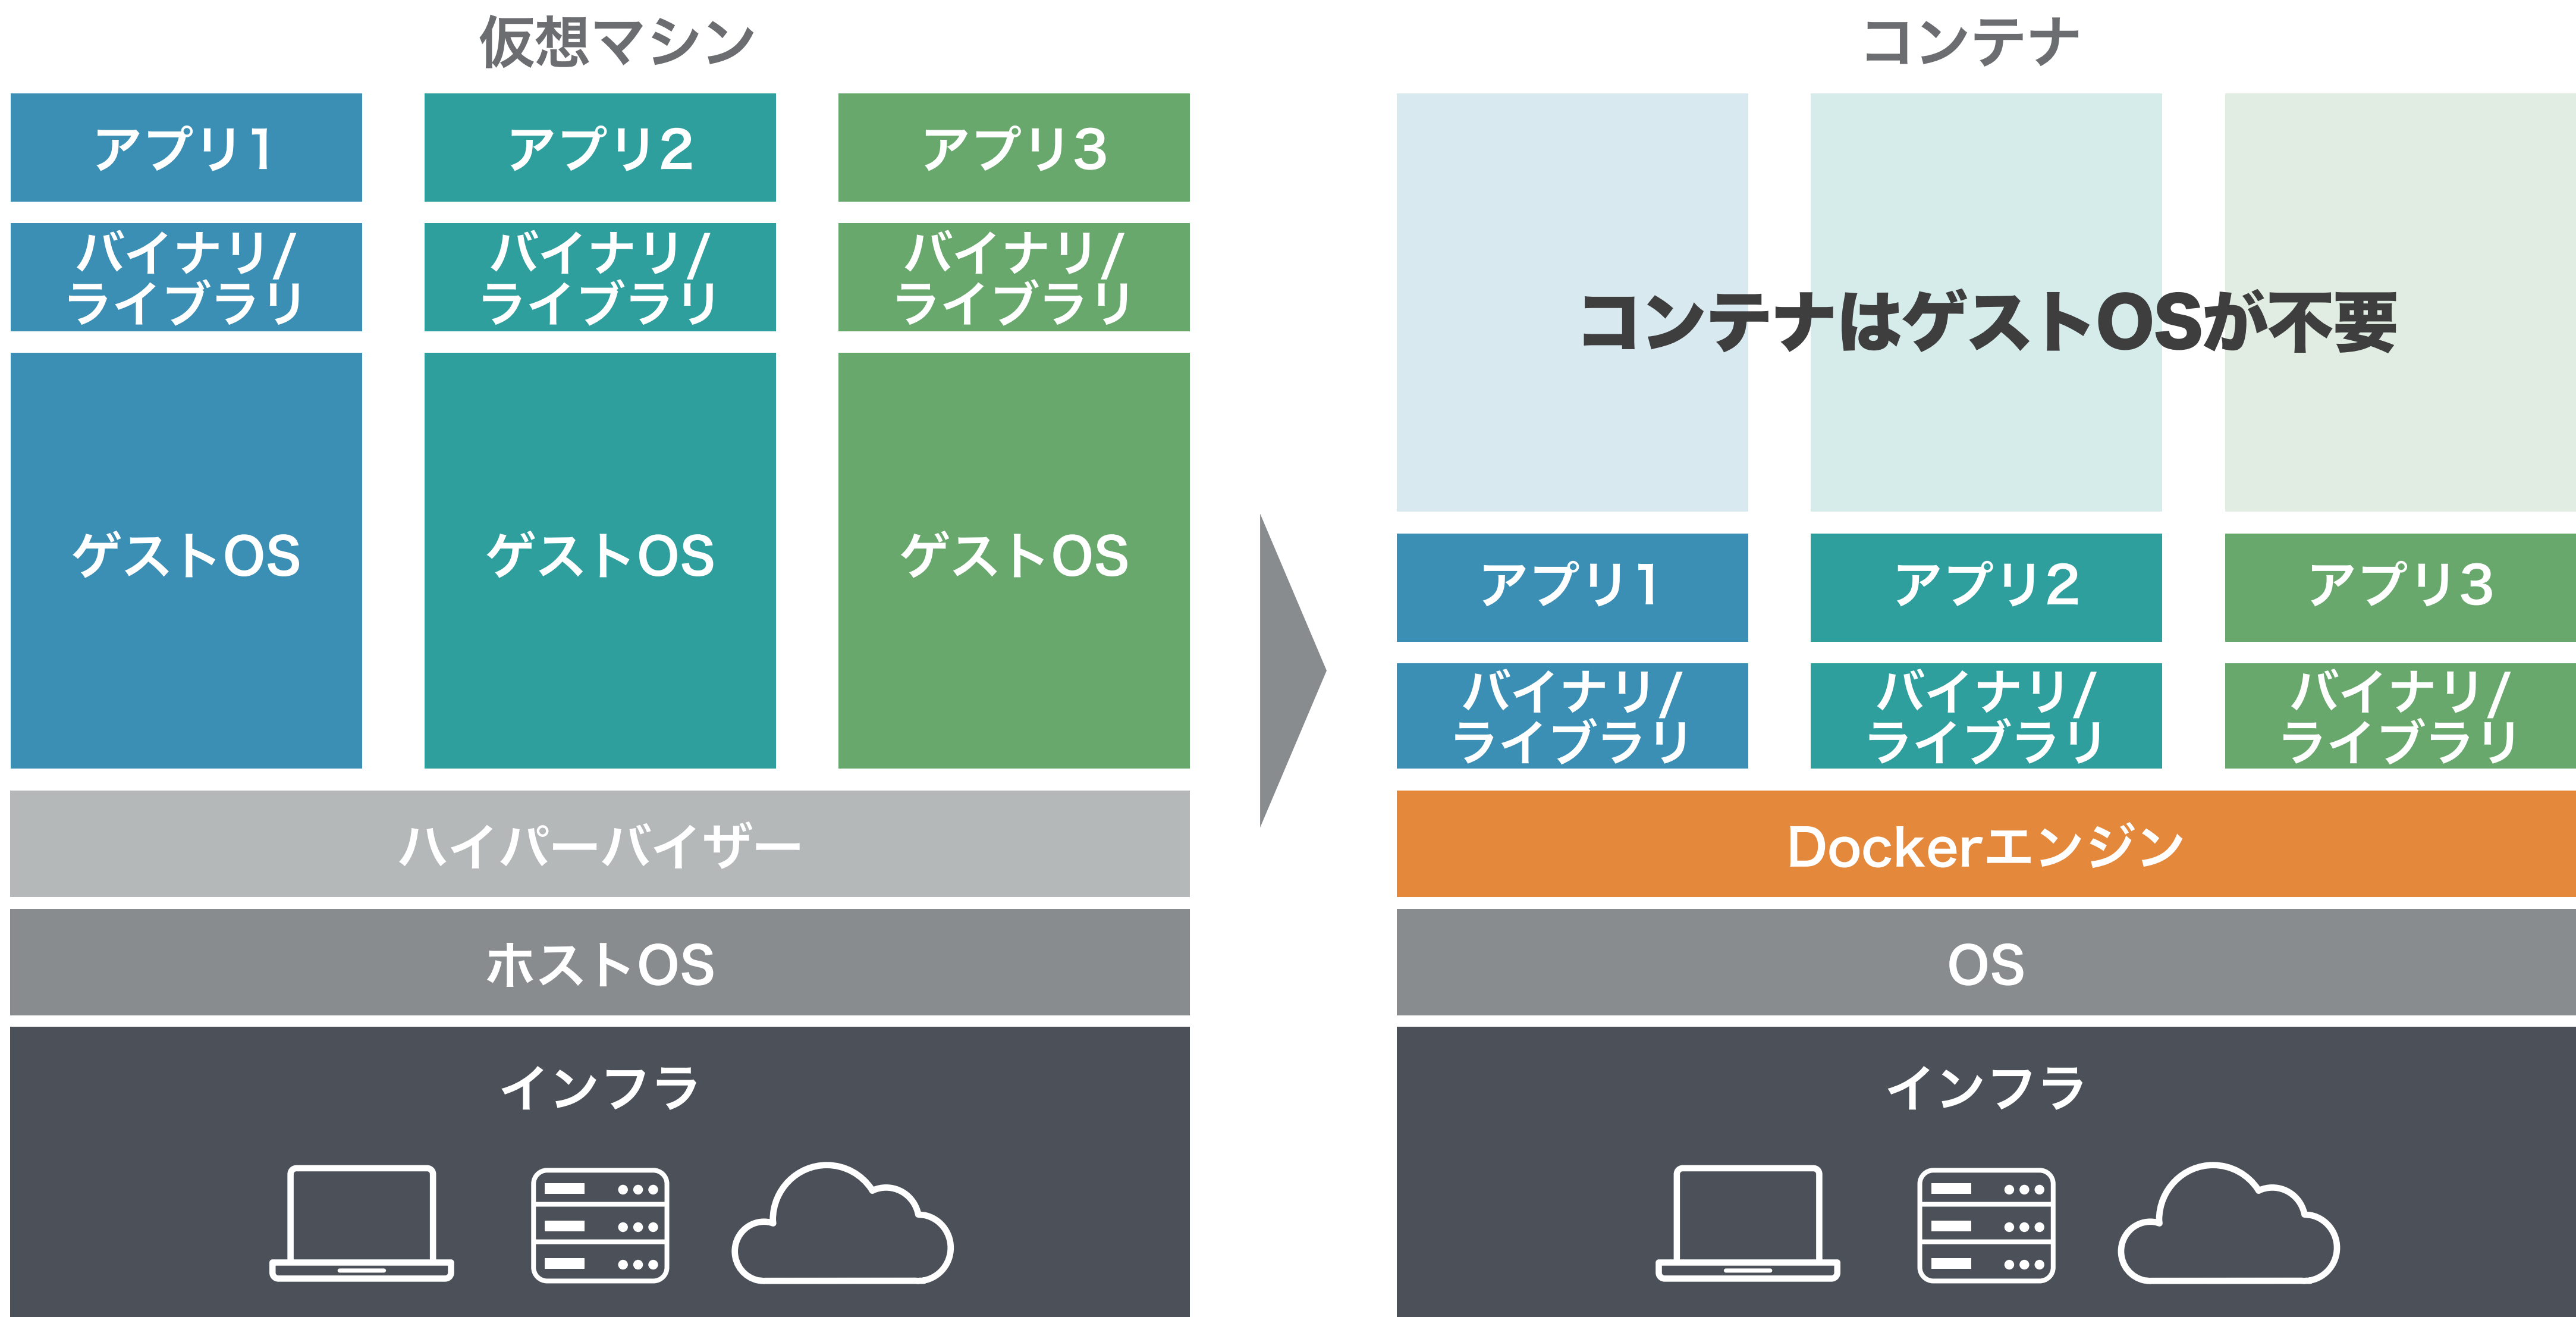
仮想マシン

アプリ1

アプリ2

アプリ3

バイナリ/ライブラリ

バイナリ/ライブラリ

バイナリ/ライブラリ

ゲストOS

ゲストOS

ゲストOS

ハイパーバイザー

ホストOS

インフラ

コンテナ

コンテナはゲストOSが不要

アプリ1

アプリ2

アプリ3

バイナリ/ライブラリ

バイナリ/ライブラリ

バイナリ/ライブラリ

Dockerエンジン

OS

インフラ